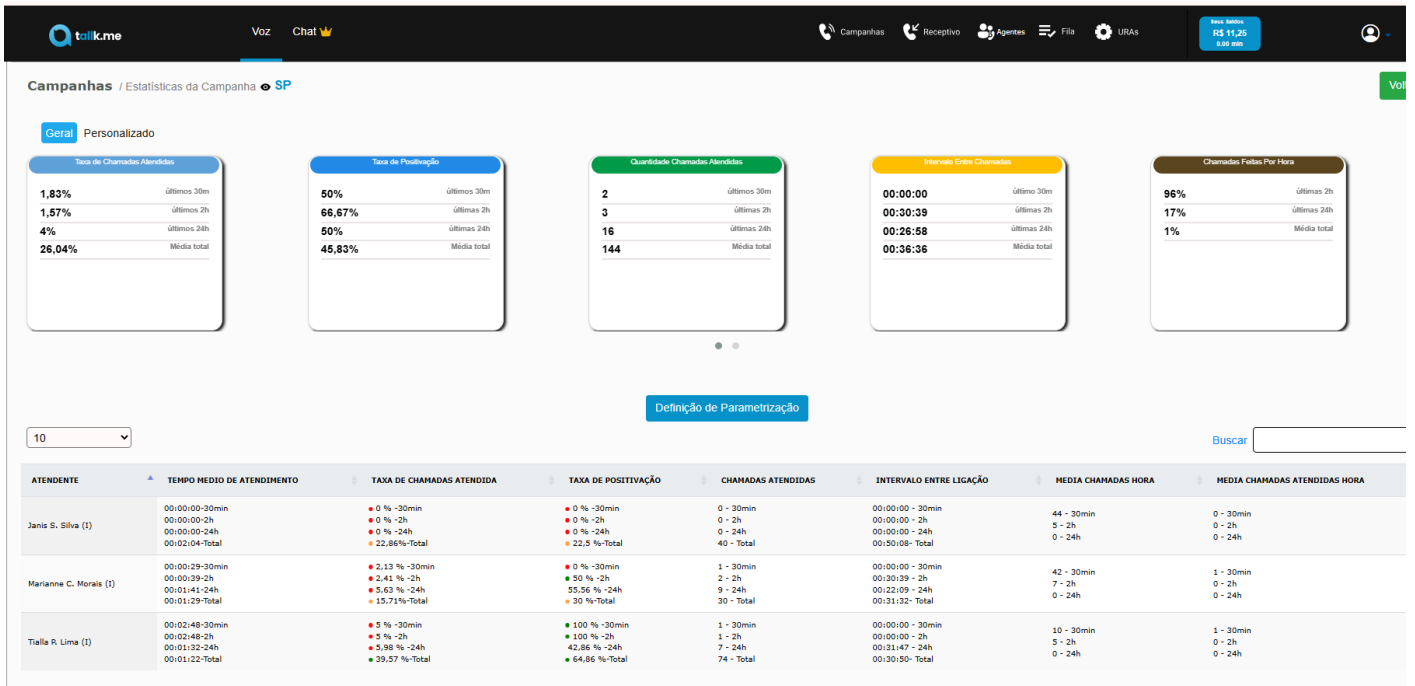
tallk.me

Voz Chat

Campanhas Receptivo Agentes Fila URAs

Seus Saldos
R$ 11,25
0.00 min

Campanhas / Estatísticas da Campanha SP

Vol

Geral Personalizado

Taxa de Chamadas Atendidas
1,83% últimos 30m
1,57% últimos 2h
4% últimos 24h
26,04% Média total

Taxa de Positivação
50% últimos 30m
66,67% últimas 2h
50% últimas 24h
45,83% Média total

Quantidade Chamadas Atendidas
2 últimos 30m
3 últimas 2h
16 últimas 24h
144 Média total

Intervalo Entre Chamadas
00:00:00 último 30m
00:30:39 últimas 2h
00:26:58 últimas 24h
00:36:36 Média total

Chamadas Feitas Por Hora
96% últimas 2h
17% últimas 24h
1% Média total

Definição de Parametrização

10

Buscar

| ATENDENTE | TEMPO MEDIO DE ATENDIMENTO | TAXA DE CHAMADAS ATENDIDA | TAXA DE POSITIVAÇÃO | CHAMADAS ATENDIDAS | INTERVALO ENTRE LIGAÇÃO | MEDIA CHAMADAS HORA | MEDIA CHAMADAS ATENDIDAS HORA |
|---|---|---|---|---|---|---|---|
| Janis S. Silva (I) | 00:00:00-30min 00:00:00-2h 00:00:00-24h 00:02:04-Total | 0 % -30min 0 % -2h 0 % -24h 22,86%-Total | 0 % -30min 0 % -2h 0 % -24h 22,5 %-Total | 0 - 30min 0 - 2h 0 - 24h 40 - Total | 00:00:00 - 30min 00:00:00 - 2h 00:00:00 - 24h 00:50:08- Total | 44 - 30min 5 - 2h 0 - 24h | 0 - 30min 0 - 2h 0 - 24h |
| Marianne C. Morais (I) | 00:00:29-30min 00:00:39-2h 00:01:41-24h 00:01:29-Total | 2,13 % -30min 2,41 % -2h 5,63 % -24h 15,71%-Total | 0 % -30min 50 % -2h 55,56 % -24h 30 %-Total | 1 - 30min 2 - 2h 9 - 24h 30 - Total | 00:00:00 - 30min 00:30:39 - 2h 00:22:09 - 24h 00:31:32- Total | 42 - 30min 7 - 2h 0 - 24h | 1 - 30min 0 - 2h 0 - 24h |
| Tialla P. Lima (I) | 00:02:48-30min 00:02:48-2h 00:01:32-24h 00:01:22-Total | 5 % -30min 5 % -2h 5,98 % -24h 39,57 %-Total | 100 % -30min 100 % -2h 42,86 % -24h 64,86 %-Total | 1 - 30min 1 - 2h 7 - 24h 74 - Total | 00:00:00 - 30min 00:00:00 - 2h 00:31:47 - 24h 00:30:50- Total | 10 - 30min 5 - 2h 0 - 24h | 1 - 30min 0 - 2h 0 - 24h |